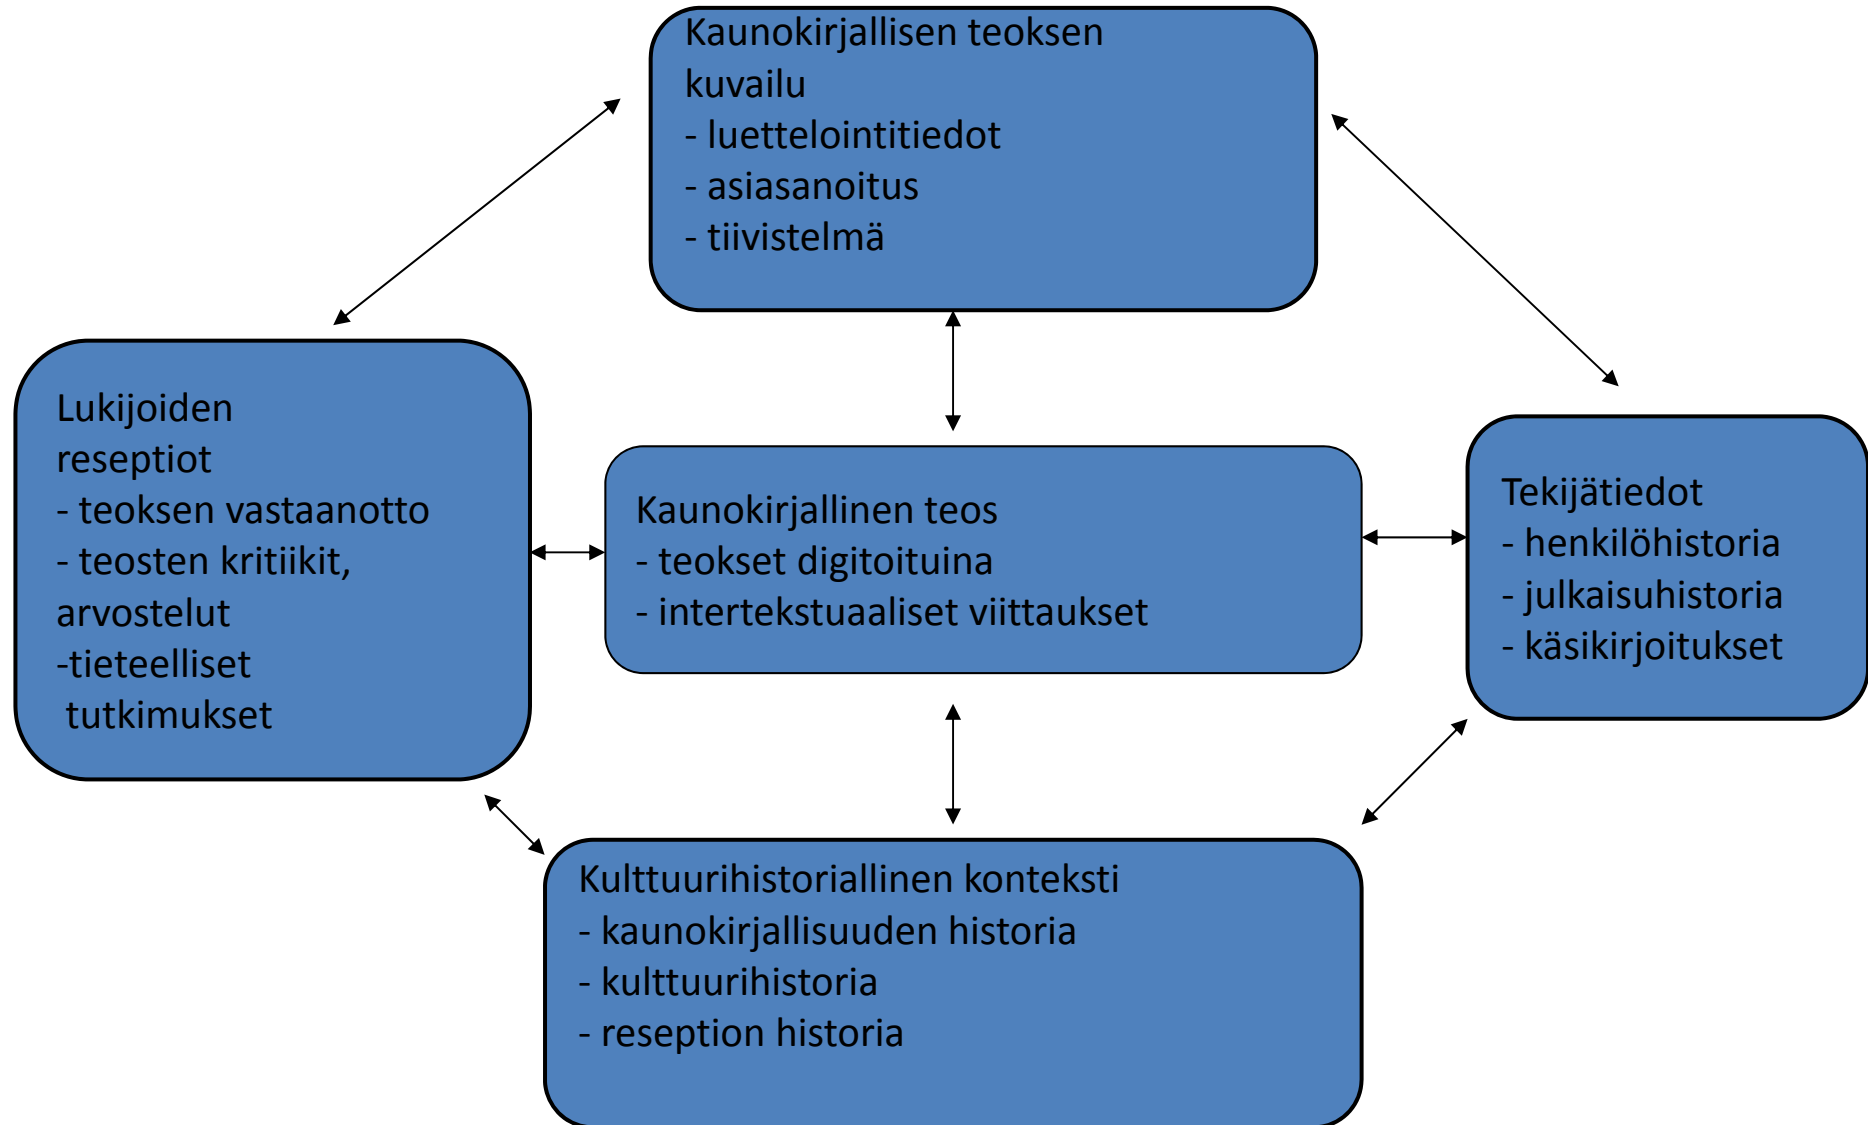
Kaunokirjallisen teoksen kuvailu
- luettelointitiedot
- asiasanoitus
- tiivistelmä

Lukijoiden reseptiot
- teoksen vastaanotto
- teosten kritiikit, arvostelut
-tieteelliset tutkimukset

Kaunokirjallinen teos
- teokset digitoituina
- intertekstuaaliset viittaukset

Tekijätiedot
- henkilöhistoria
- julkaisuhistoria
- käsikirjoitukset

Kulttuurihistoriallinen konteksti
- kaunokirjallisuuden historia
- kulttuurihistoria
- reseption historia